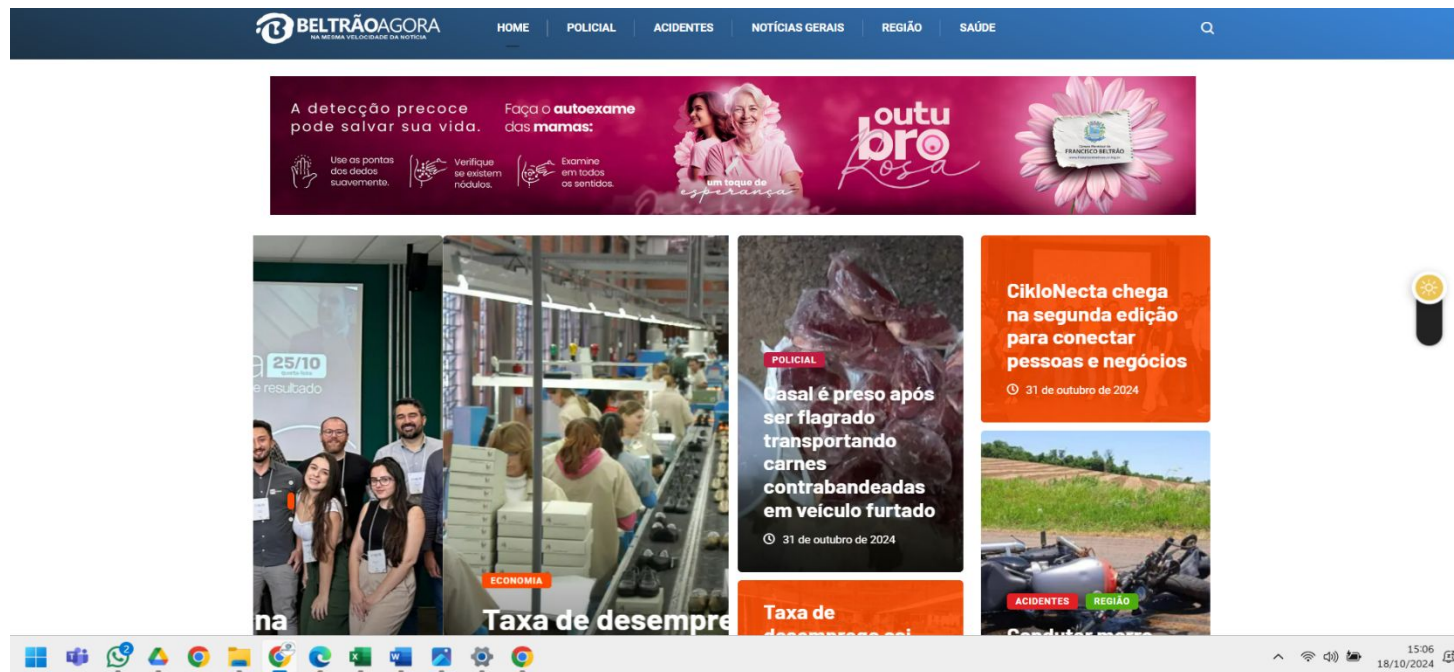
BELTRÃOAGORA
NA MESMA VELOCIDADE DA NOTÍCIA

HOME | POLICIAL | ACIDENTES | NOTÍCIAS GERAIS | REGIÃO | SAÚDE

A detecção precoce pode salvar sua vida.

Faça o autoexame das mamas:

Use as pontas dos dedos suavemente.

Verifique se existem nódulos.

Examine em todos os sentidos.

um toque de esperança

outubro Rosa

FRANCISCO BELTRÃO

25/10

e resultado

na

ECONOMIA

Taxa de desempre

POLICIAL

Casal é preso após ser flagrado transportando carnes contrabandeadas em veículo furtado

31 de outubro de 2024

Taxa de

CikloNecta chega na segunda edição para conectar pessoas e negócios

31 de outubro de 2024

ACIDENTES REGIÃO

2

15:06
18/10/2024